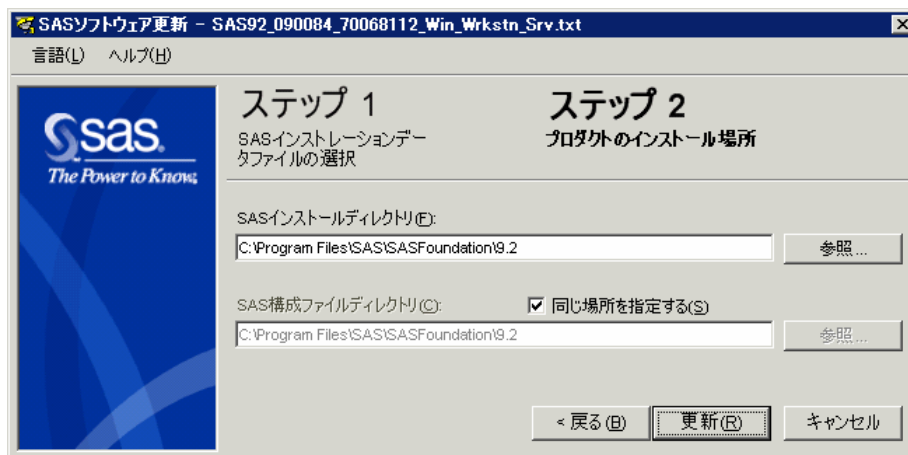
SASソフトウェア更新 – SAS92_090084_70068112_Win_Wrkstn_Srv.txt

言語(L) ヘルプ(H)

sas. The Power to Know.

ステップ 1
SASインストレーションデータファイルの選択

ステップ 2
プロダクトのインストール場所

SASインストールディレクトリ(F):

C:\Program Files\SAS\SASFoundation\9.2

参照...

SAS構成ファイルディレクトリ(C):

☑ 同じ場所を指定する(S)

C:\Program Files\SAS\SASFoundation\9.2

参照...

< 戻る(B)

更新(R)

キャンセル